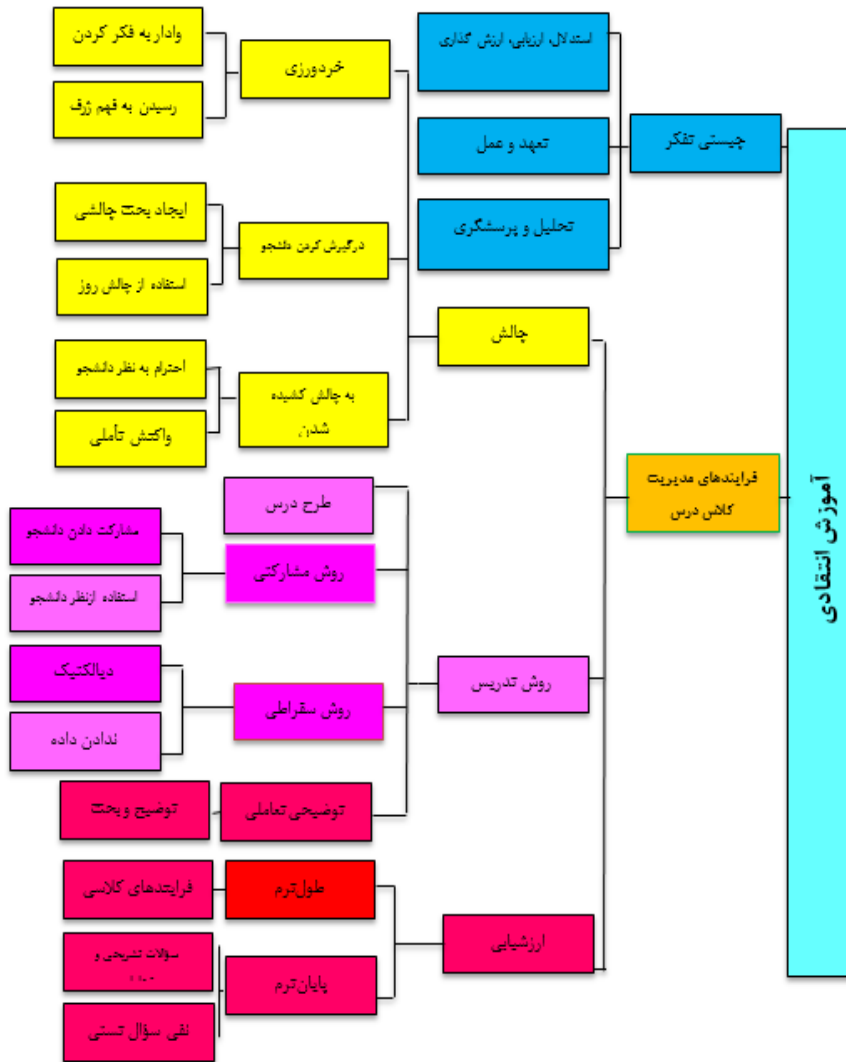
آموزش انتقادی

چیستی تفکر

استدلال، ارزیابی، ارزش گذاری

تعهد و عمل

تحلیل و پرسشگری

خردورزی

وادار به فکر کردن

رسیدن به فهم ژرف

درگیرش کردن دانشجو

ایجاد بحث چالشی

استفاده از چالش روز

به چالش کشیده شدن

احترام به نظر دانشجو

واکنش تأملی

چالش

فرایندهای مدیریت کلاس درس

روش تدریس

طرح درس

روش مشارکتی

مشارکت دادن دانشجو

استفاده ازنظر دانشجو

روش سقراطی

دیالکتیک

ندادن داده

توضیحی تعاملی

توضیح و بحث

ارزشیابی

طول‌ترم

فرایندهای کلاسی

پایان‌ترم

سوالات تشریحی و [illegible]

نفی سؤال تستی